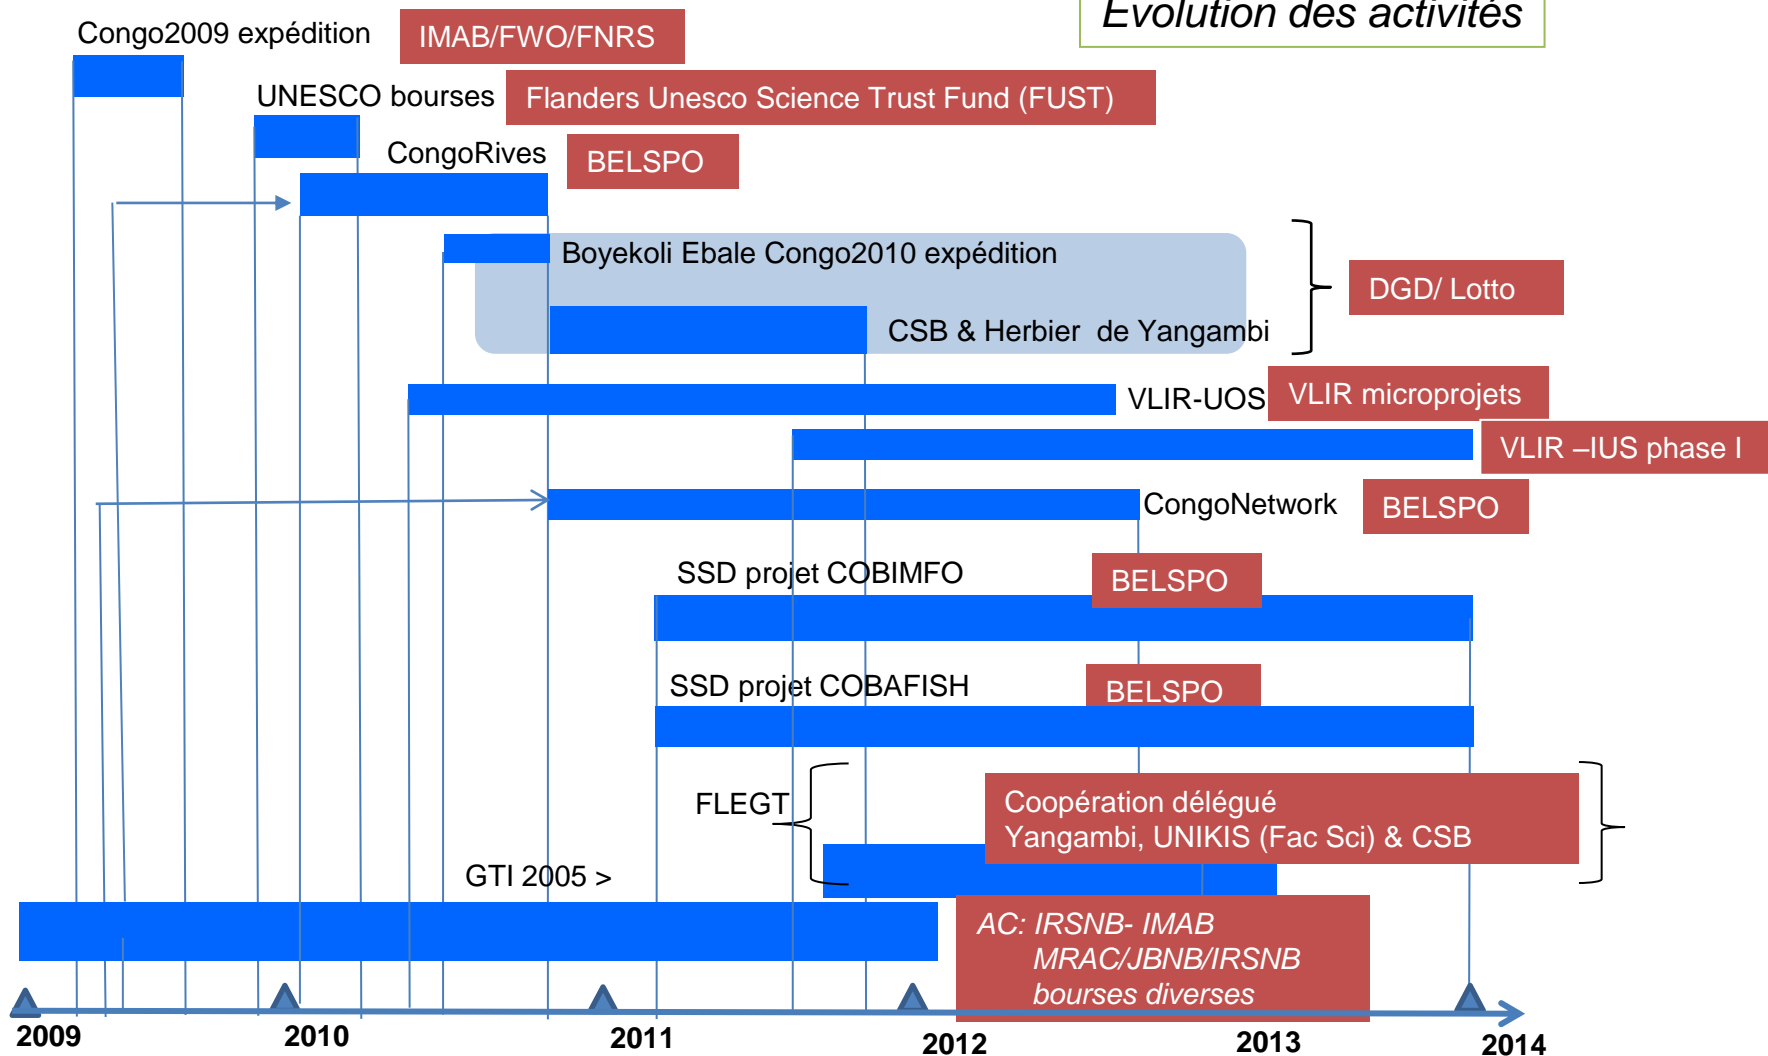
Evolution des activités

Congo2009 expédition

IMAB/FWO/FNRS

UNESCO bourses

Flanders Unesco Science Trust Fund (FUST)

CongoRives

BELSPO

Boyekoli Ebale Congo2010 expédition

CSB & Herbier de Yangambi

DGD/ Lotto

VLIR-UOS

VLIR microprojets

VLIR –IUS phase I

CongoNetwork

BELSPO

SSD projet COBIMFO

BELSPO

SSD projet COBAFISH

BELSPO

FLEGT

Coopération délégué
Yangambi, UNIKIS (Fac Sci) & CSB

GTI 2005 >

AC: IRSNB- IMAB
MRAC/JBNB/IRSNB
bourses diverses

2009

2010

2011

2012

2013

2014